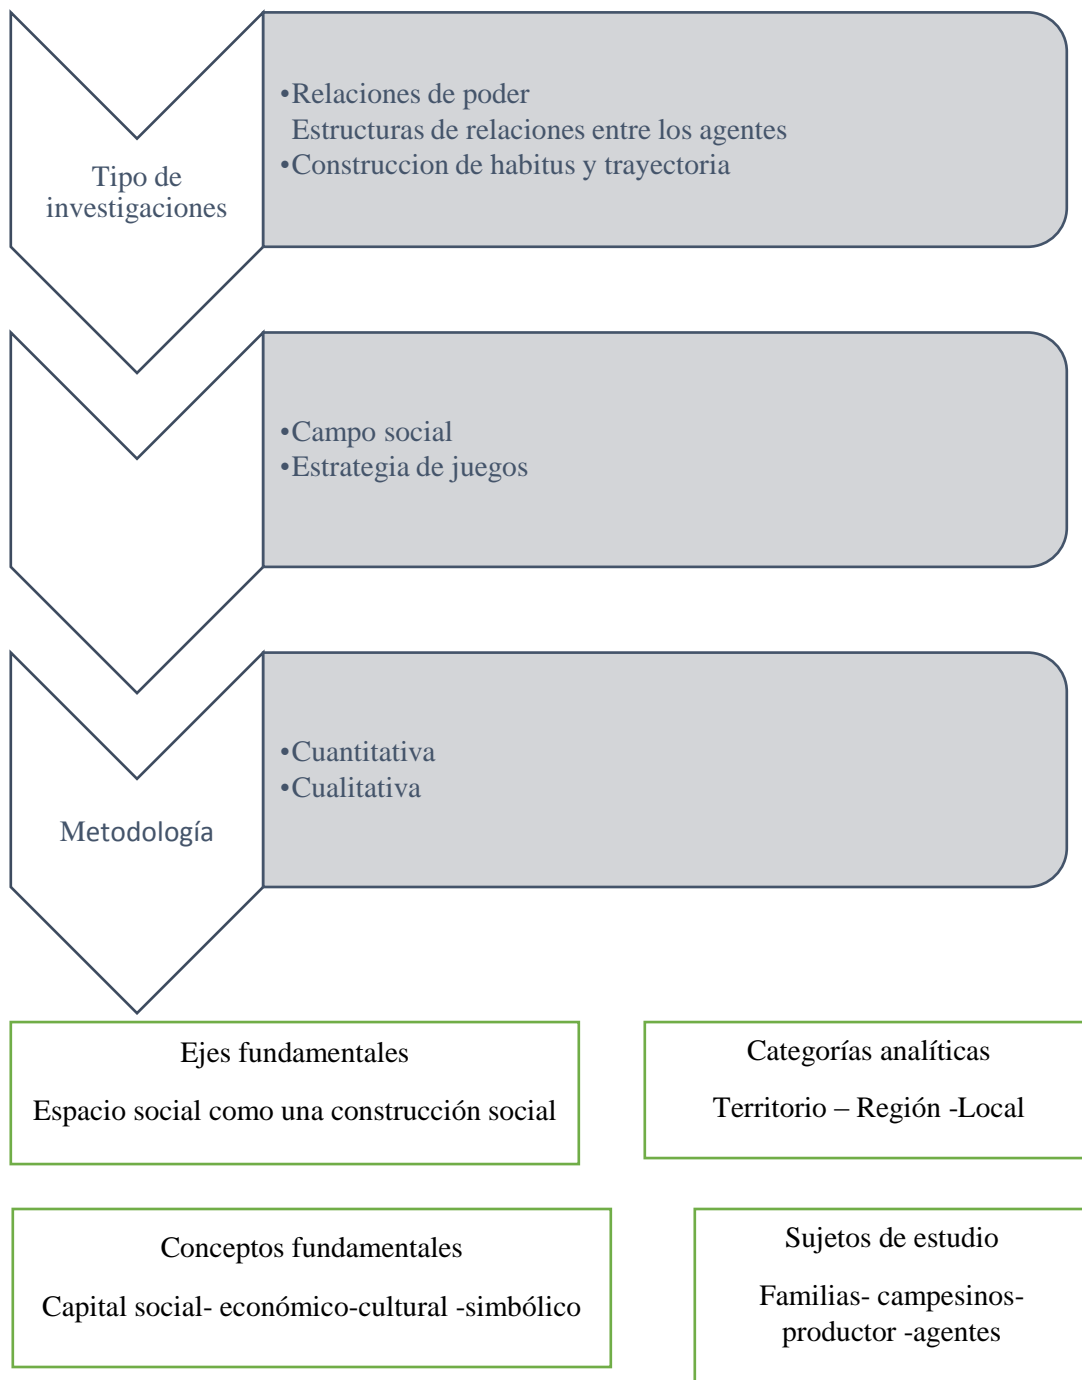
Tipo de investigaciones

•Relaciones de poder
Estructuras de relaciones entre los agentes
•Construccion de habitus y trayectoria

•Campo social
•Estrategia de juegos

Metodología

•Cuantitativa
•Cualitativa

Ejes fundamentales

Espacio social como una construcción social

Categorías analíticas

Territorio – Región -Local

Conceptos fundamentales

Capital social- económico-cultural -simbólico

Sujetos de estudio

Familias- campesinos- productor -agentes